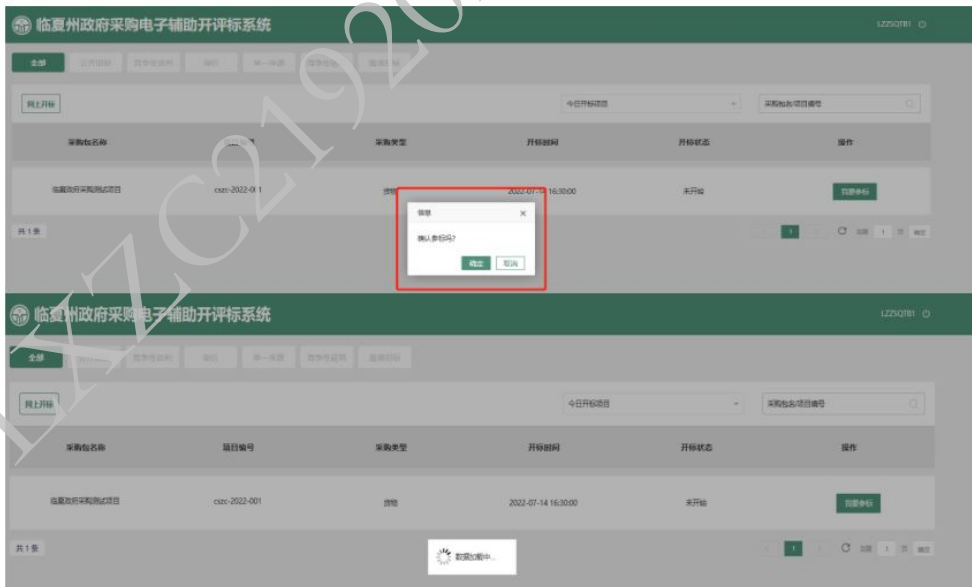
临夏州政府采购电子辅助开评标系统

LZZSQTB1

全部

网上开标

今日开标项目

采购包名/项目编号

| 采购包名称 | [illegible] | 采购类型 | 开标时间 | 开标状态 | 操作 |
|---|---|---|---|---|---|
| 临夏政府采购测试项目 | cszc-2022-0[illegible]1 | 货物 | 2022-07-14 16:30:00 | 未开始 | 我要参标 |

共1条

信息

确认参标吗?

确定 取消

临夏州政府采购电子辅助开评标系统

LZZSQTB1

全部

网上开标

今日开标项目

采购包名/项目编号

| 采购包名称 | 项目编号 | 采购类型 | 开标时间 | 开标状态 | 操作 |
|---|---|---|---|---|---|
| 临夏政府采购测试项目 | cszc-2022-001 | 货物 | 2022-07-14 16:30:00 | 未开始 | 我要参标 |

共1条

数据加载中...

LXZC2192022